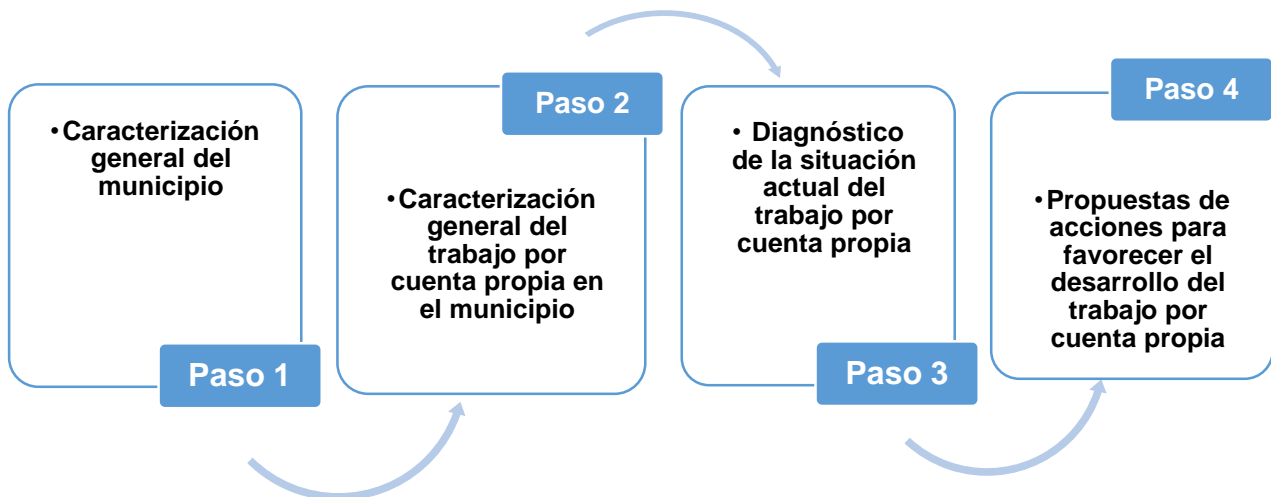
• Caracterización general del municipio

Paso 1

Paso 2

• Caracterización general del trabajo por cuenta propia en el municipio

• Diagnóstico de la situación actual del trabajo por cuenta propia

Paso 3

Paso 4

• Propuestas de acciones para favorecer el desarrollo del trabajo por cuenta propia